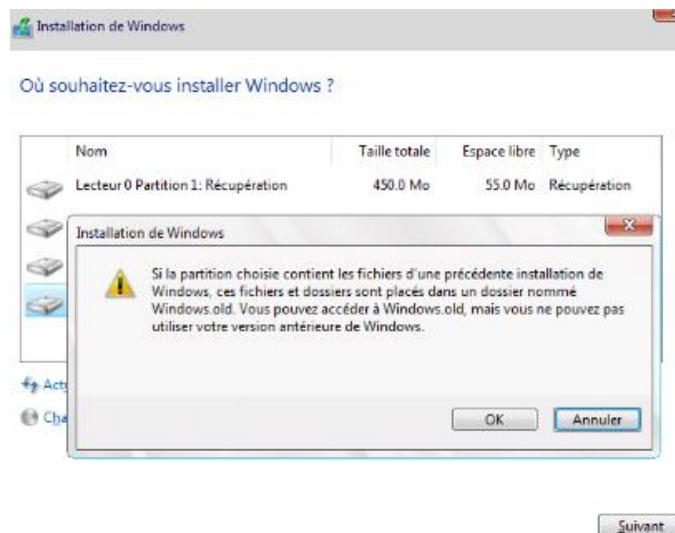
Installation de Windows

Où souhaitez-vous installer Windows ?

| Nom | Taille totale | Espace libre | Type |
|---|---|---|---|
| Lecteur 0 Partition 1: Récupération | 450.0 Mo | 55.0 Mo | Récupération |

Installation de Windows

Si la partition choisie contient les fichiers d'une précédente installation de Windows, ces fichiers et dossiers sont placés dans un dossier nommé Windows.old. Vous pouvez accéder à Windows.old, mais vous ne pouvez pas utiliser votre version antérieure de Windows.

OK Annuler

Act

Cha

Suivant